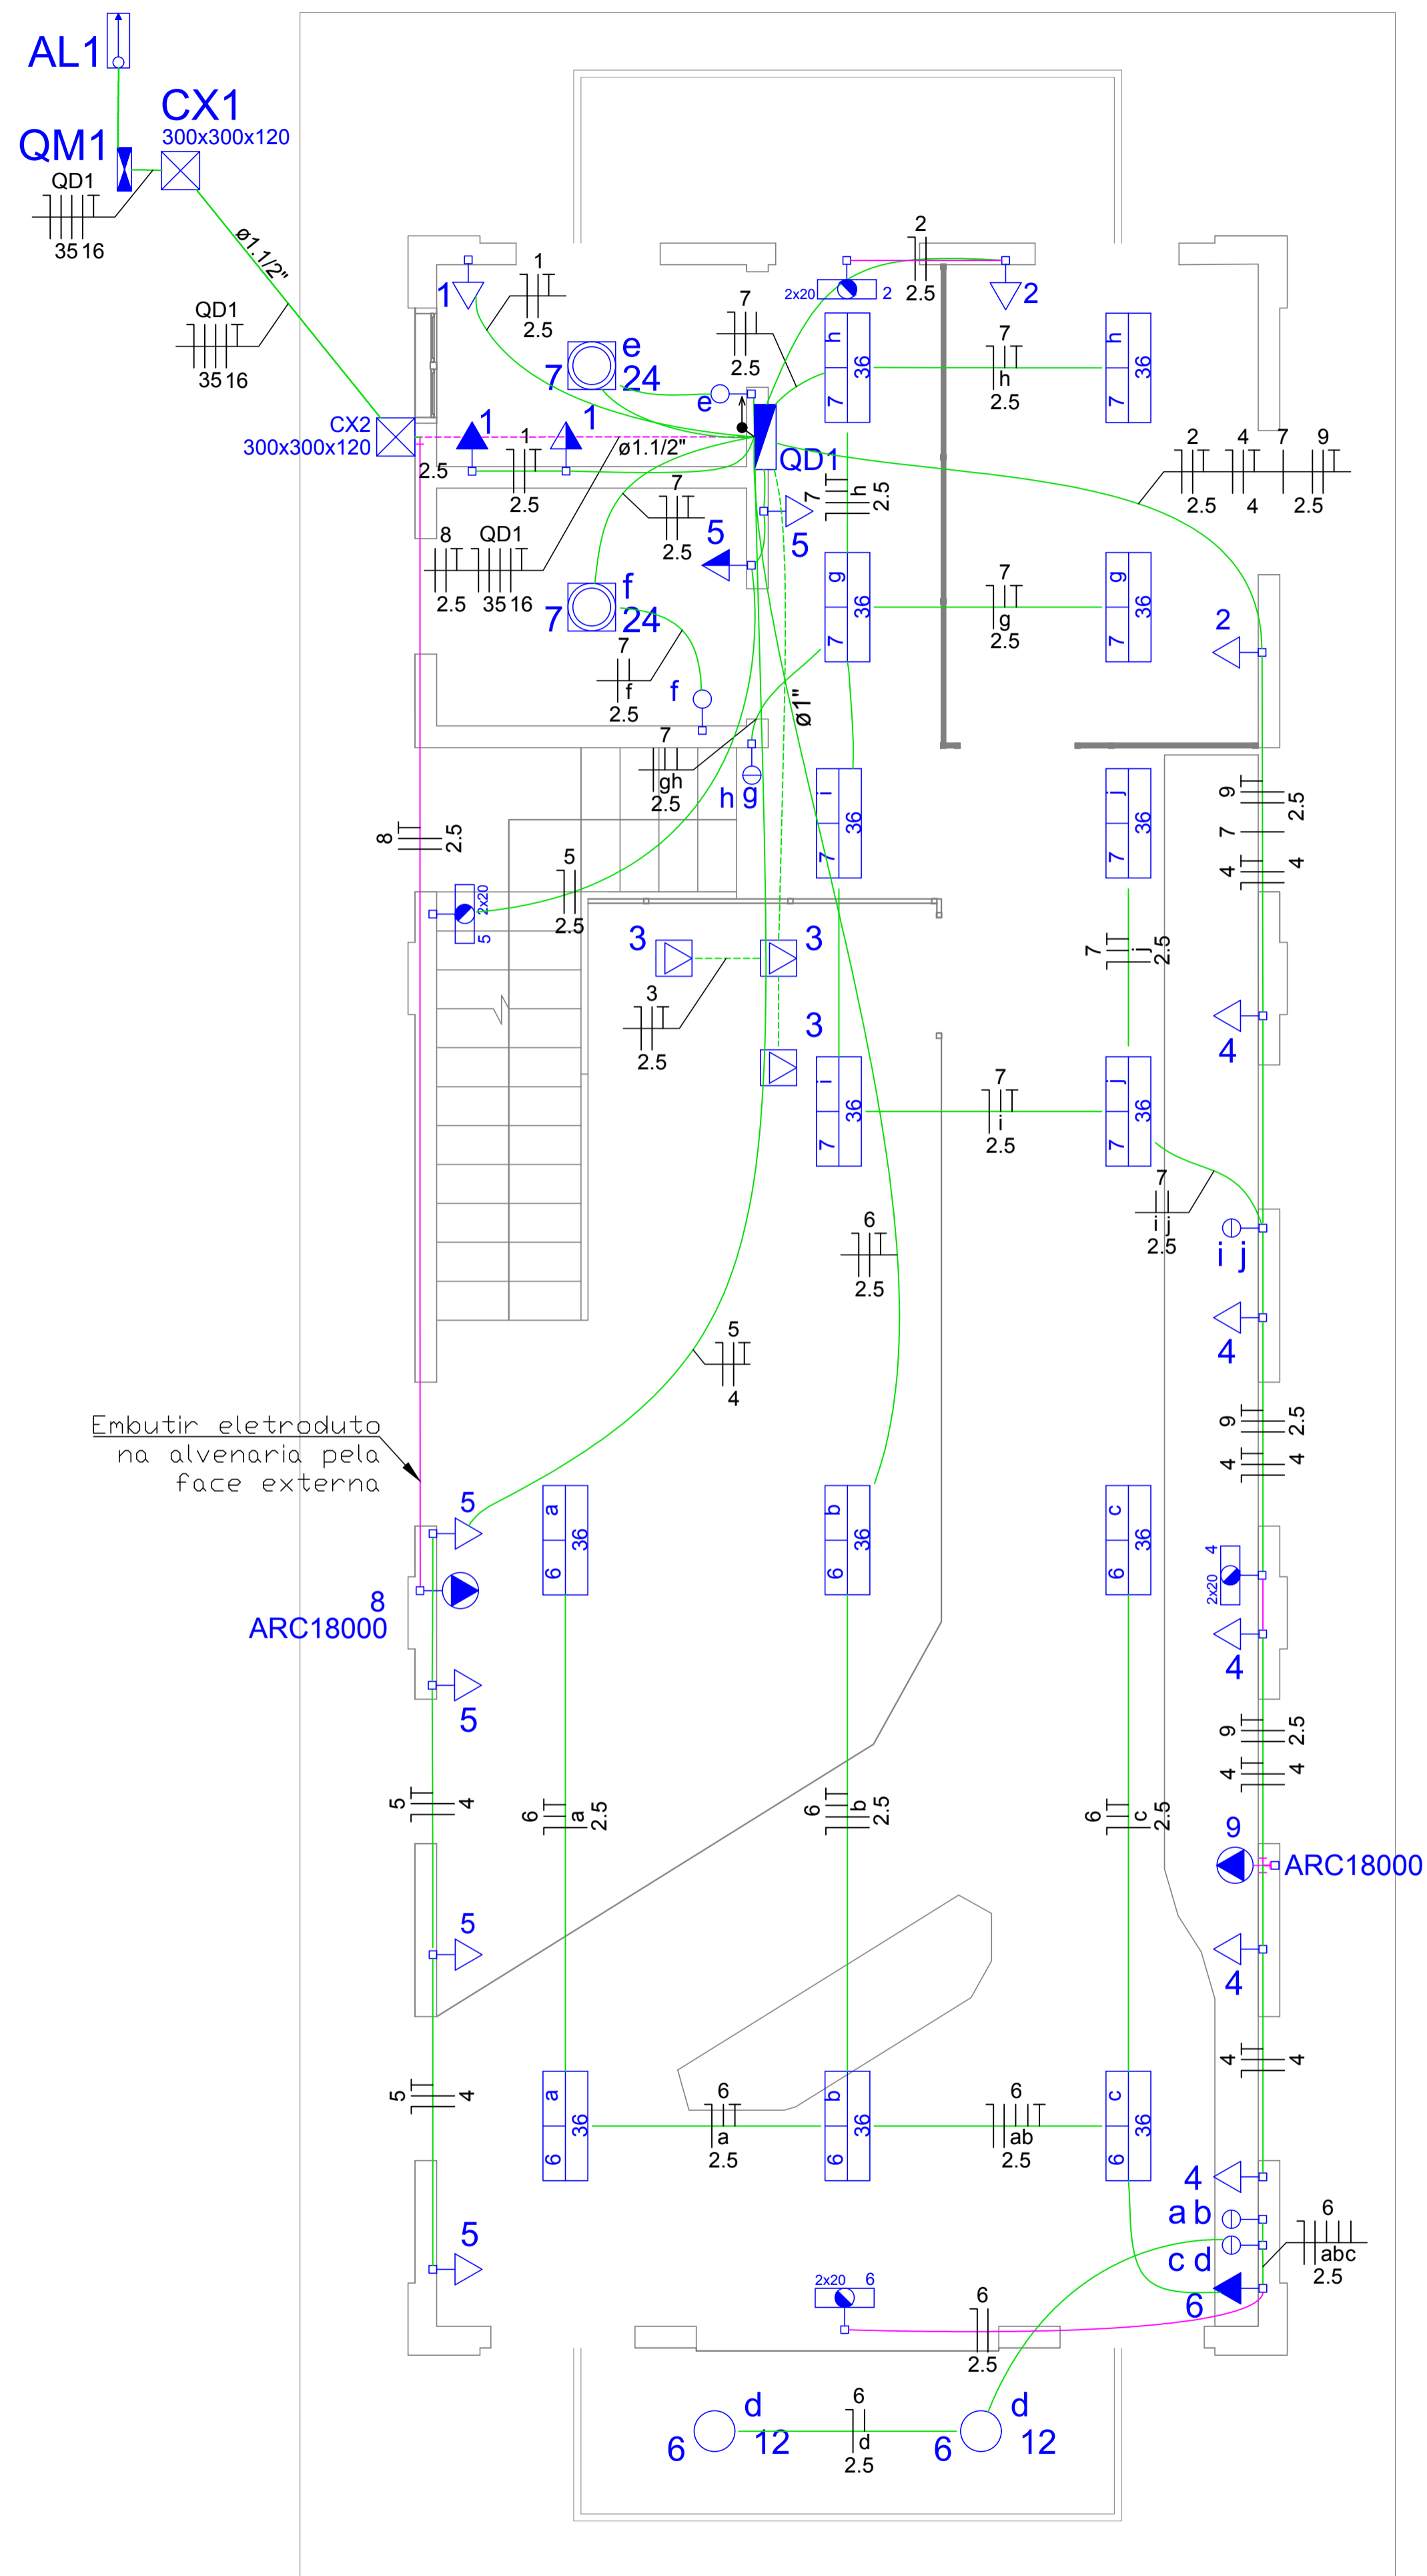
AL1
QM1
CX1
300x300x120
QD1
35 16
ø1.1/2"
QD1
35 16
CX2
300x300x120
1
1
2.5
7
e
24
e
7
2.5
2x20 2
2
2.5
2
h
36
7
7
h
2.5
h
36
7
1
1
1
2.5
2.5
ø1.1/2"
QD1
2 4 7 9
2.5 4 2.5
7
h
2.5
8
QD1
2.5 35 16
7
2.5
5
5
7
f
24
g
36
7
7
g
2.5
g
36
7
2
7
f
2.5
f
ø1"
7
gh
2.5
h g
i
36
7
j
36
7
9
7
4
2.5
4
8
2.5
2x20
5
5
2.5
3
3
3
2.5
3
7
j
2.5
4
i
36
7
7
i
2.5
j
36
7
7
i j
2.5
i j
6
2.5
4
5
4
9
4
2.5
4
Embutir eletroduto na alvenaria pela face externa
5
a
36
6
b
36
6
c
36
6
4
2x20
8
ARC18000
5
4
9
4
2.5
4
5
4
6
a
2.5
6
b
2.5
6
c
2.5
9
ARC18000
5
4
4
4
5
4
a
36
6
6
a
2.5
b
36
6
6
ab
2.5
c
36
6
4
a b
c d
6
6
abc
2.5
2x20 6
6
2.5
6
d
12
6
d
2.5
6
d
12